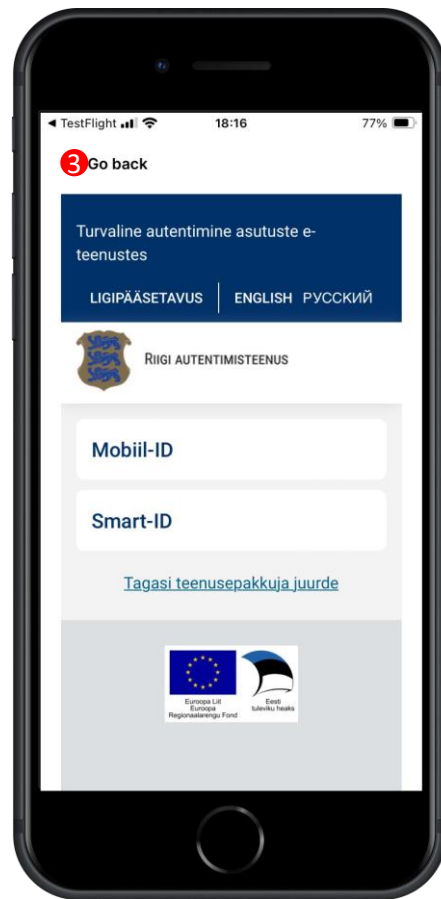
◀ TestFlight 18:16 77%

3 Go back

Turvaline autentimine asutuste e-teenustes

LIGIPÄÄSETAVUS | ENGLISH РУССКИЙ

RIIGI AUTENTIMISTEENUS

Mobiil-ID

Smart-ID

Tagasi teenusepakkuja juurde

Euroopa Liit
Euroopa
Regionaalarengu Fond

Eesti
tuleviku heaks